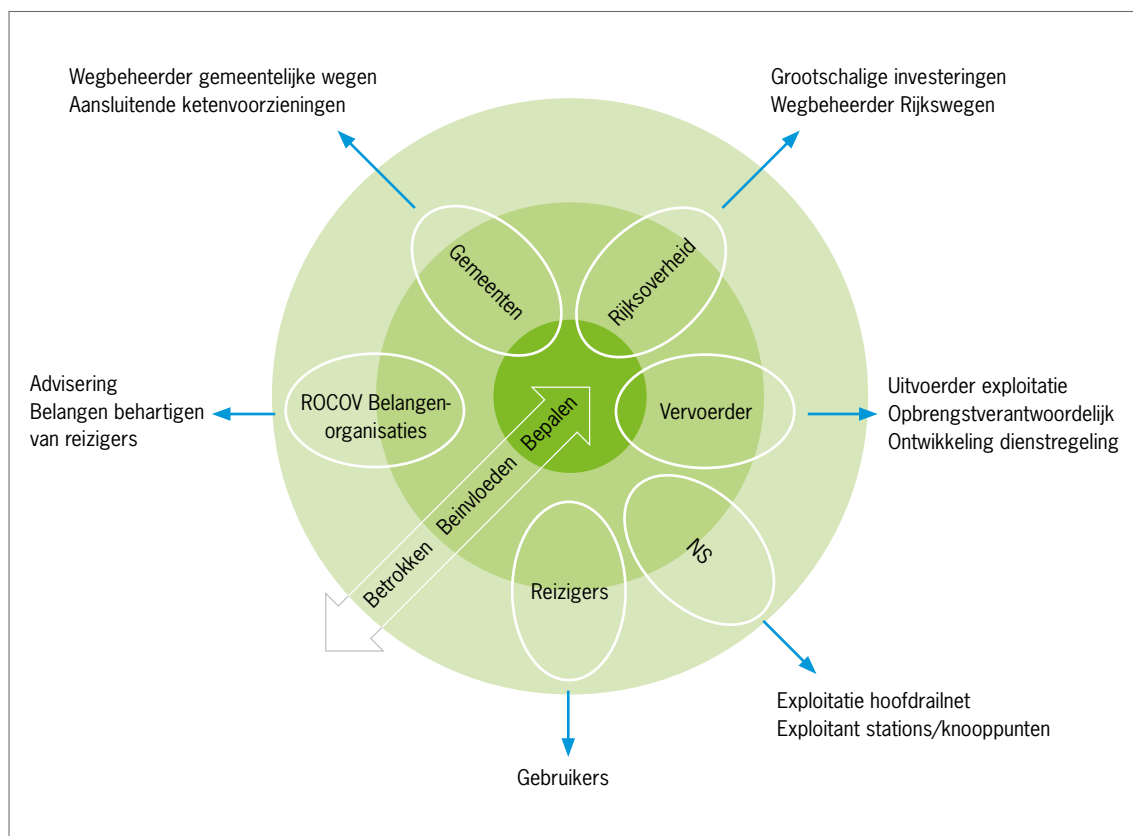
Wegbeheerder gemeentelijke wegen
Aansluitende ketenvoorzieningen

Grootschalige investeringen
Wegbeheerder Rijkswegen

Gemeenten

Rijksoverheid

Advisering
Belangen behartigen van reizigers

ROCOV Belangenorganisaties

Bepalen

Vervoerder

Uitvoerder exploitatie
Opbrengstverantwoordelijk
Ontwikkeling dienstregeling

Beinvloeden

Betrokken

Reizigers

NS

Exploitatie hoofdrailnet
Exploitant stations/knooppunten

Gebruikers